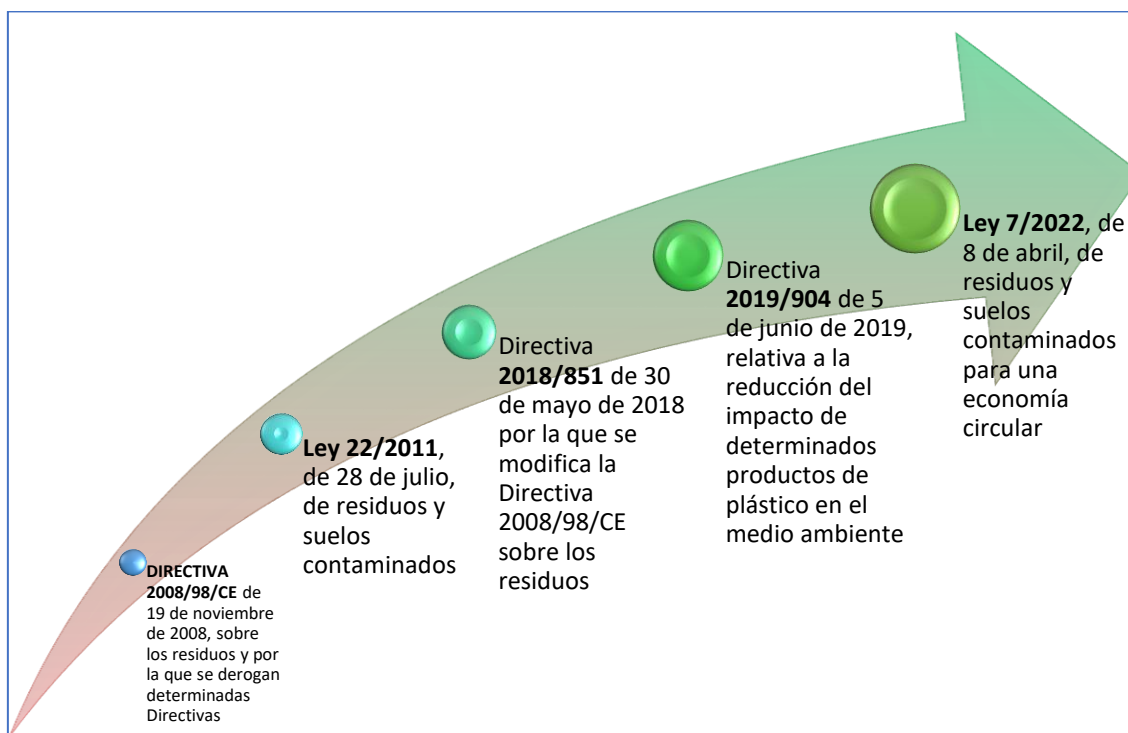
DIRECTIVA 2008/98/CE de 19 de noviembre de 2008, sobre los residuos y por la que se derogan determinadas Directivas

Ley 22/2011, de 28 de julio, de residuos y suelos contaminados

Directiva 2018/851 de 30 de mayo de 2018 por la que se modifica la Directiva 2008/98/CE sobre los residuos

Directiva 2019/904 de 5 de junio de 2019, relativa a la reducción del impacto de determinados productos de plástico en el medio ambiente

Ley 7/2022, de 8 de abril, de residuos y suelos contaminados para una economía circular